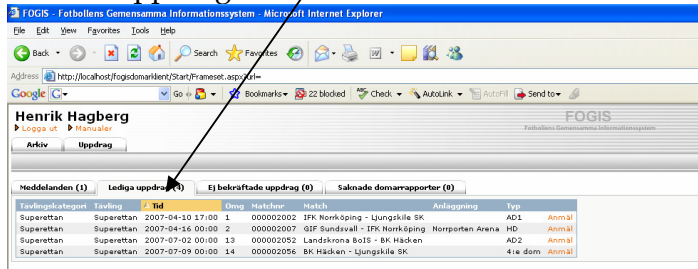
FOGIS - Fotbollens Gemensamma Informationssystem - Microsoft Internet Explorer

File Edit View Favorites Tools Help

Back Search Favorites

Address http://localhost/fogisdomarklient/Start/Frameset.aspx?url=

Google G- Go Bookmarks 22 blocked Check AutoLink AutoFill Send to

Henrik Hagberg
Logga ut Manualer

FOGIS
Fotbollens Gemensamma Informationssystem

Arkiv Uppdrag

Meddelanden (1) Lediga uppdrag (4) Ej bekräftade uppdrag (0) Saknade domarrapporter (0)

| Tävlingskategori | Tävling | Tid | Omg | Matchnr | Match | Anläggning | Typ | |
|---|---|---|---|---|---|---|---|---|
| Superettan | Superettan | 2007-04-10 17:00 | 1 | 000002002 | IFK Norrköping - Ljungskile SK | | AD1 | Anmäl |
| Superettan | Superettan | 2007-04-16 00:00 | 2 | 000002007 | GIF Sundsvall - IFK Norrköping | Norrporten Arena | HD | Anmäl |
| Superettan | Superettan | 2007-07-02 00:00 | 13 | 000002052 | Landskrona BoIS - BK Häcken | | AD2 | Anmäl |
| Superettan | Superettan | 2007-07-09 00:00 | 14 | 000002056 | BK Häcken - Ljungskile SK | | 4:e dom | Anmäl |